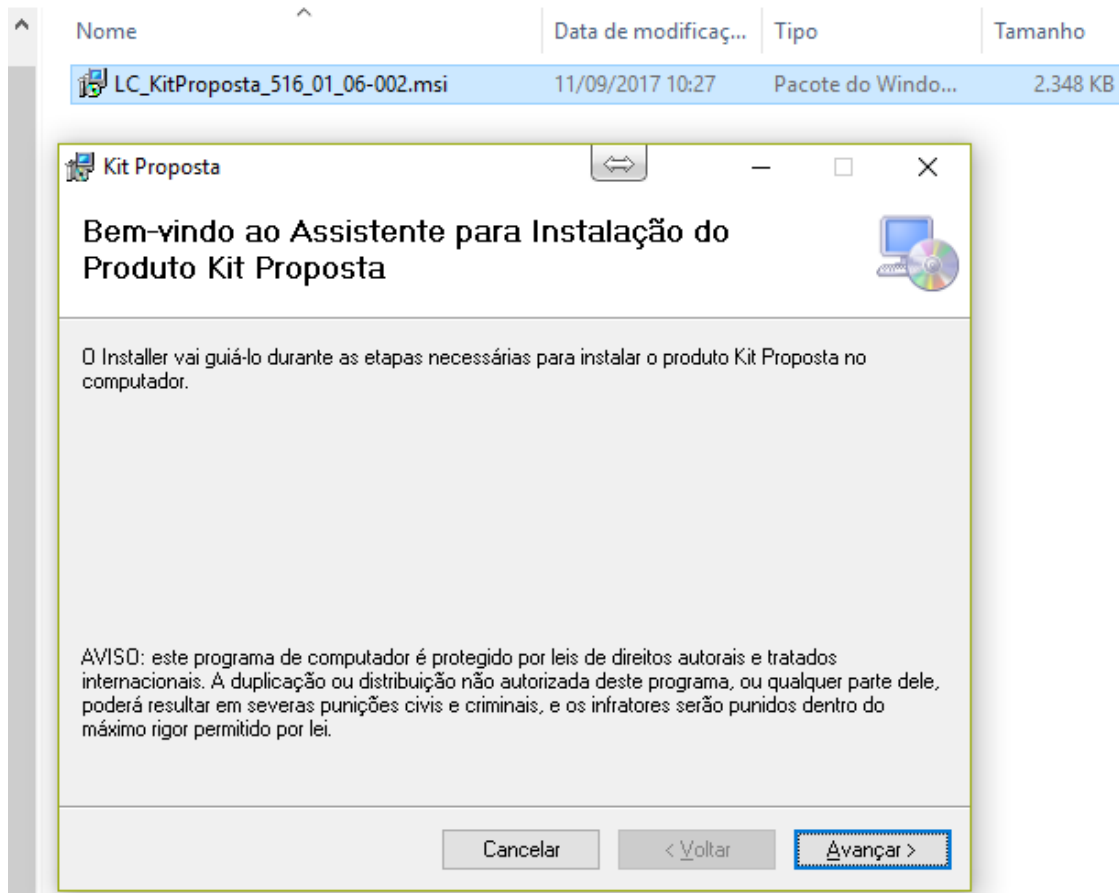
| Nome | Data de modificaç... | Tipo | Tamanho |
|---|---|---|---|
| LC_KitProposta_516_01_06-002.msi | 11/09/2017 10:27 | Pacote do Windo... | 2.348 KB |

Kit Proposta

Bem-vindo ao Assistente para Instalação do Produto Kit Proposta

O Installer vai guiá-lo durante as etapas necessárias para instalar o produto Kit Proposta no computador.

AVISO: este programa de computador é protegido por leis de direitos autorais e tratados internacionais. A duplicação ou distribuição não autorizada deste programa, ou qualquer parte dele, poderá resultar em severas punições civis e criminais, e os infratores serão punidos dentro do máximo rigor permitido por lei.

Cancelar
< Voltar
Avançar >